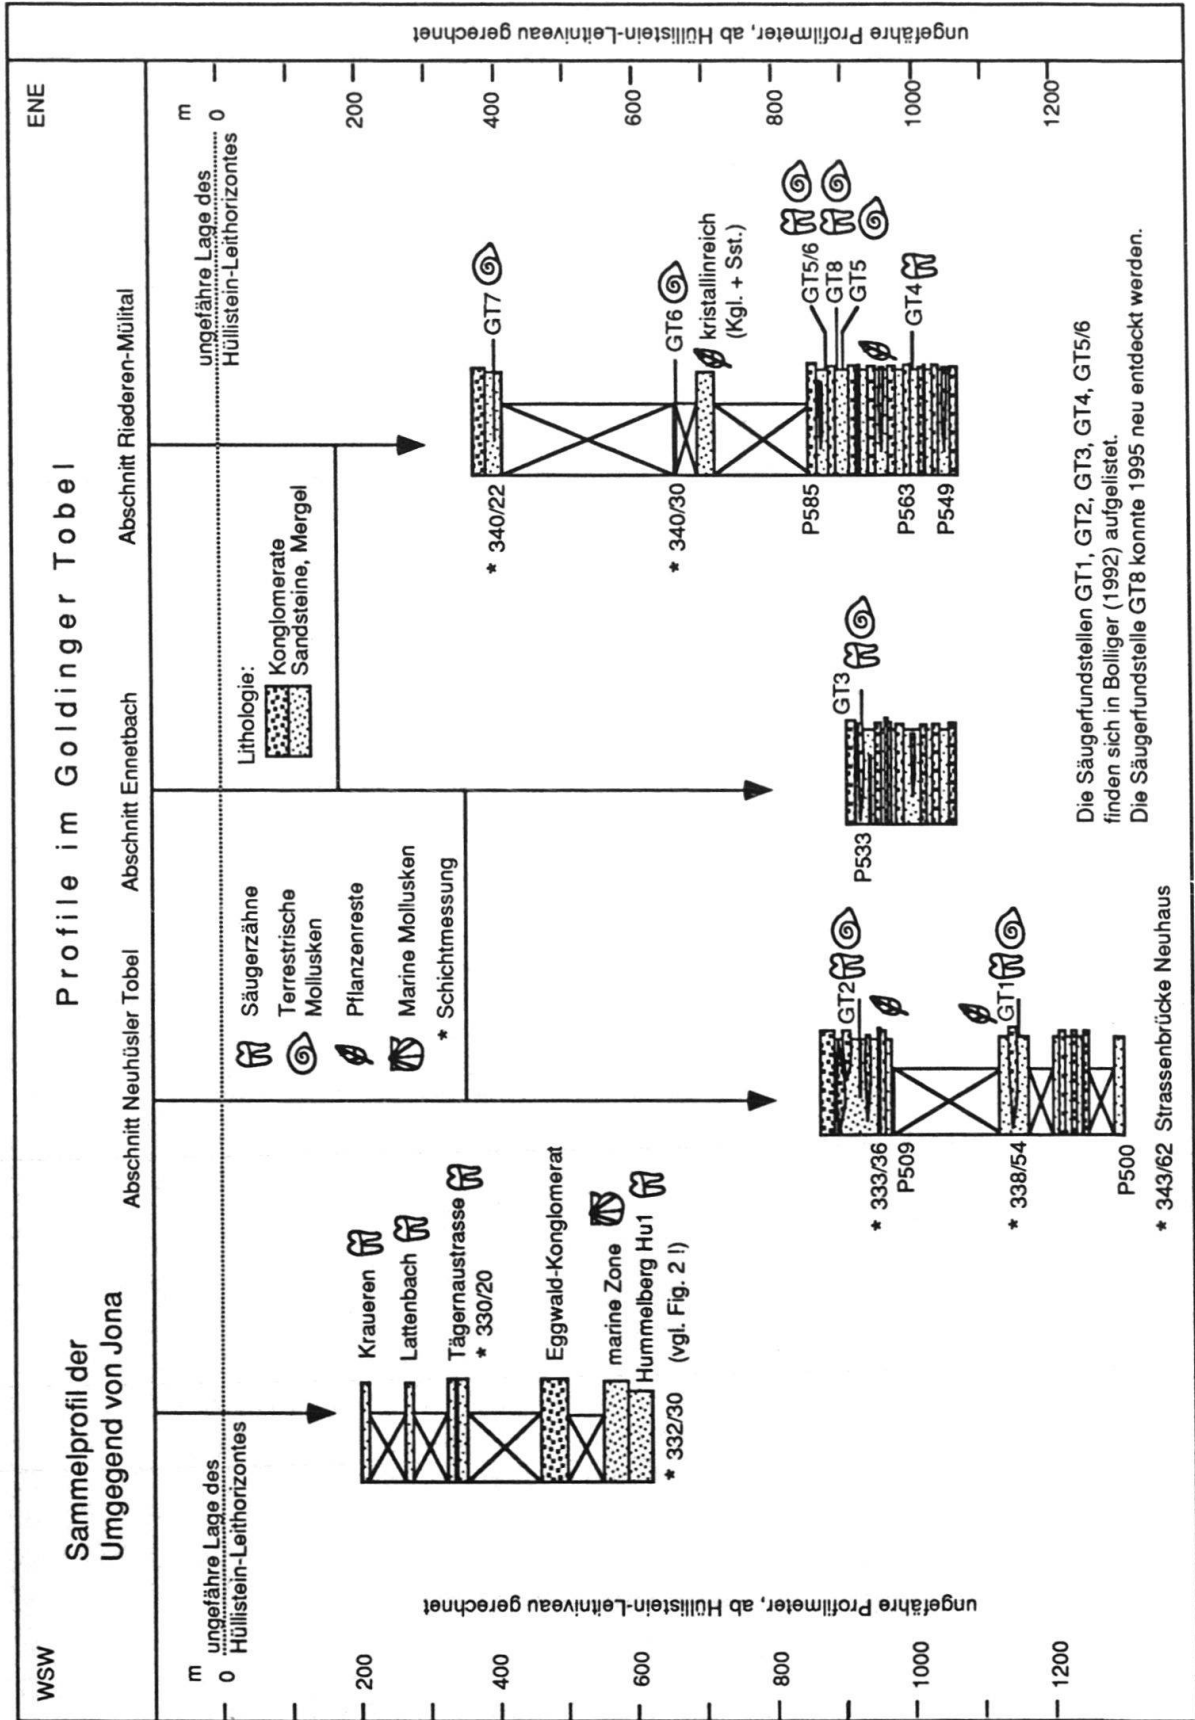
WSW

ENE

Sammelprofil der Umgegend von Jona

Profile im Goldinger Tobel

Abschnitt Neuhüsler Tobel

Abschnitt Ennetbach

Abschnitt Riederen-Mülital

ungefähre Profilmeter, ab Hüllstein-Leitniveau gerechnet

ungefähre Profilmeter, ab Hüllistein-Leitniveau gerechnet

m 0 200 400 600 800 1000 1200

m 0 200 400 600 800 1000 1200

ungefähre Lage des Hüllistein-Leithorizontes

ungefähre Lage des Hüllistein-Leithorizontes

Kraueren

Lattenbach

Tägernaustrasse * 330/20

Eggwald-Konglomerat

marine Zone

Hummelberg Hu1 (vgl. Fig. 2 !)

* 332/30

Säugerzähne

Terrestrische Mollusken

Pflanzenreste

Marine Mollusken

* Schichtmessung

Lithologie:

Konglomerate

Sandsteine, Mergel

GT2

GT1

* 333/36

P509

* 338/54

P500

* 343/62 Strassenbrücke Neuhaus

GT3

P533

GT7

GT6

kristallinreich (Kgl. + Sst.)

GT5/6

GT8

GT5

GT4

* 340/22

* 340/30

P585

P563

P549

Die Säugerfundstellen GT1, GT2, GT3, GT4, GT5/6 finden sich in Bolliger (1992) aufgelistet.
Die Säugerfundstelle GT8 konnte 1995 neu entdeckt werden.